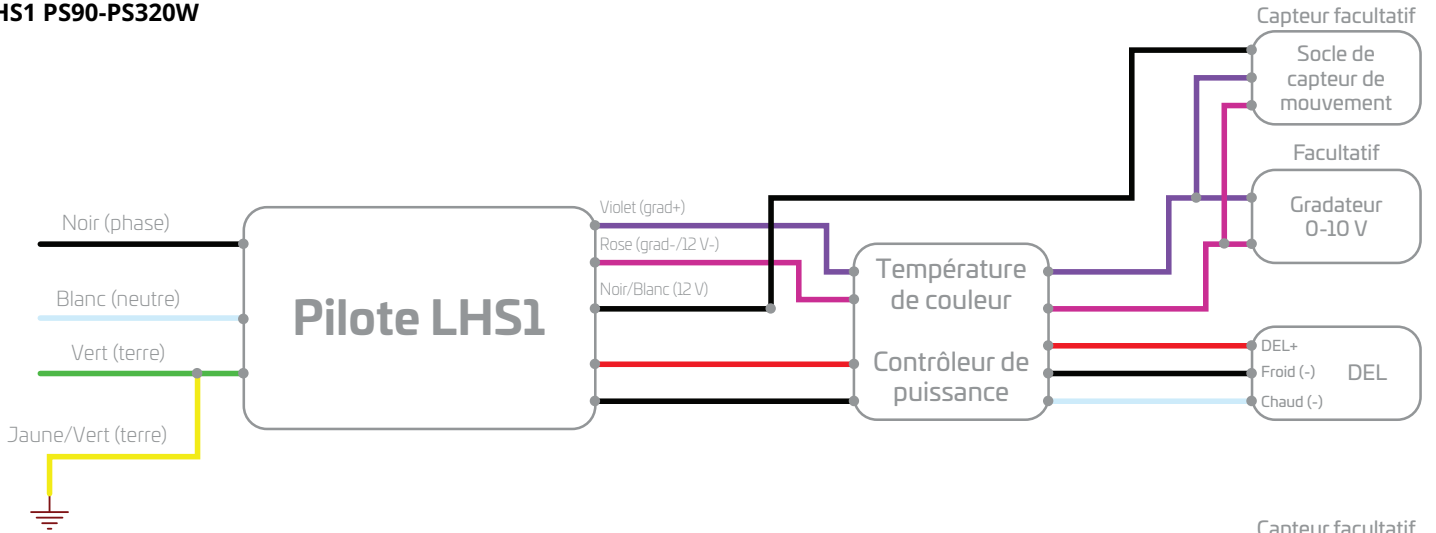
HS1 PS90-PS320W

Capteur facultatif

Socle de capteur de mouvement

Facultatif

Gradateur 0-10 V

Noir (phase)

Blanc (neutre)

Vert (terre)

Jaune/Vert (terre)

Pilote LHS1

Violet (grad+)

Rose (grad-/12 V-)

Noir/Blanc (12 V)

Température de couleur

Contrôleur de puissance

DEL+

Froid (-)

Chaud (-)

DEL

Capteur facultatif